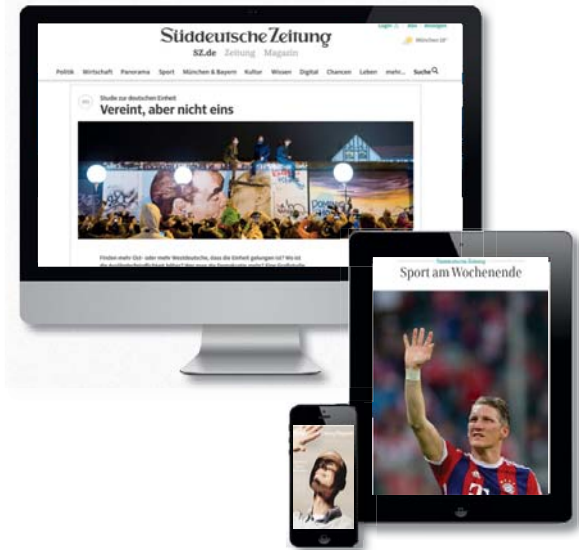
Süddeutsche Zeitung

SZ.de Zeitung Magazin

Login Abo Anzeigen

München 18°

Politik Wirtschaft Panorama Sport München & Bayern Kultur Wissen Digital Chancen Leben mehr... Suche

Studie zur deutschen Einheit

Vereint, aber nicht eins

Finden mehr Ost- oder mehr Westdeutsche, dass die Einheit gelungen ist? Wo ist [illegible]

Süddeutsche Zeitung

Sport am Wochenende